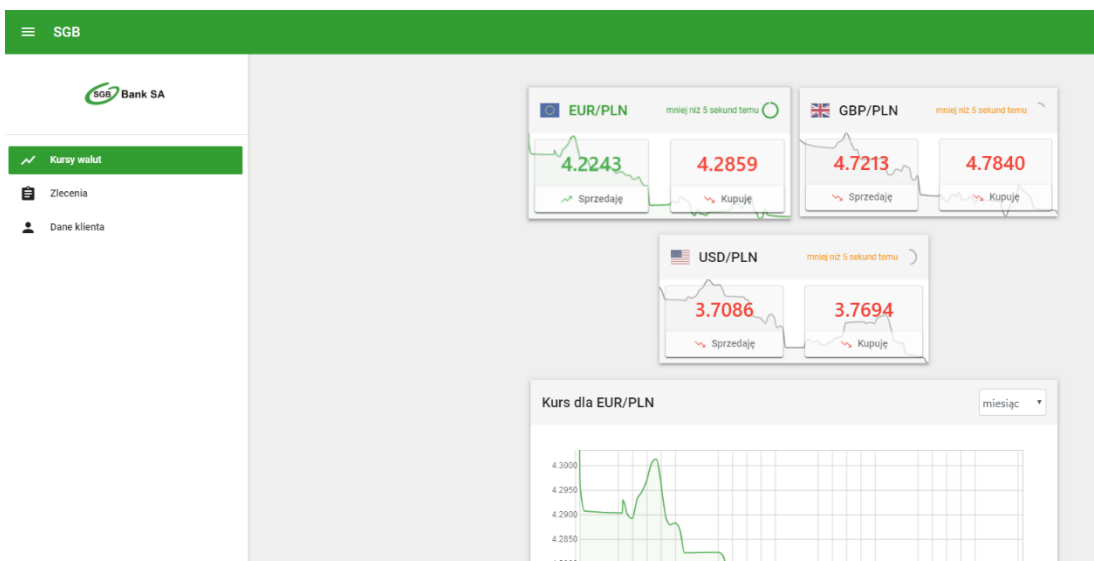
SGB

SGB Bank SA

Kursy walut
Zlecenia
Dane klienta

EUR/PLN mniej niż 5 sekund temu
4.2243 Sprzedaję
4.2859 Kupuję

GBP/PLN mniej niż 5 sekund temu
4.7213 Sprzedaję
4.7840 Kupuję

USD/PLN mniej niż 5 sekund temu
3.7086 Sprzedaję
3.7694 Kupuję

Kurs dla EUR/PLN
miesiąc

4.3000
4.2950
4.2900
4.2850